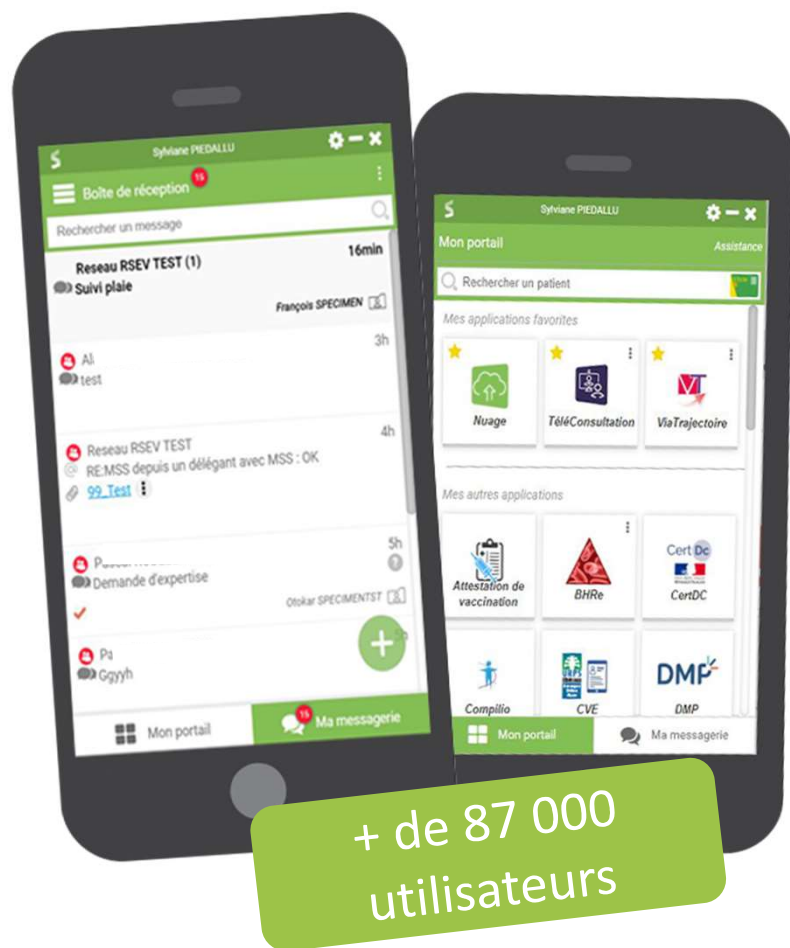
S Sylviane PIEDALLU

Boîte de réception 15

Rechercher un message

Reseau RSEV TEST (1) 16min
Suivi plaie
François SPECIMEN

Al 3h
test

Reseau RSEV TEST 4h
RE:MSS depuis un délégant avec MSS : OK
99_Test

P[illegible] 5h
Demande d'expertise
Otokar SPECIMENTST

Pa
Ggyyh

Mon portail
15 Ma messagerie

S Sylviane PIEDALLU

Mon portail Assistance

Rechercher un patient

Mes applications favorites

Nuage
TéléConsultation
ViaTrajectoire

Mes autres applications

Attestation de vaccination
BHRe
Cert DC
CertDC
Compilio
CVE
DMP
DMP

Mon portail
Ma messagerie

+ de 87 000 utilisateurs